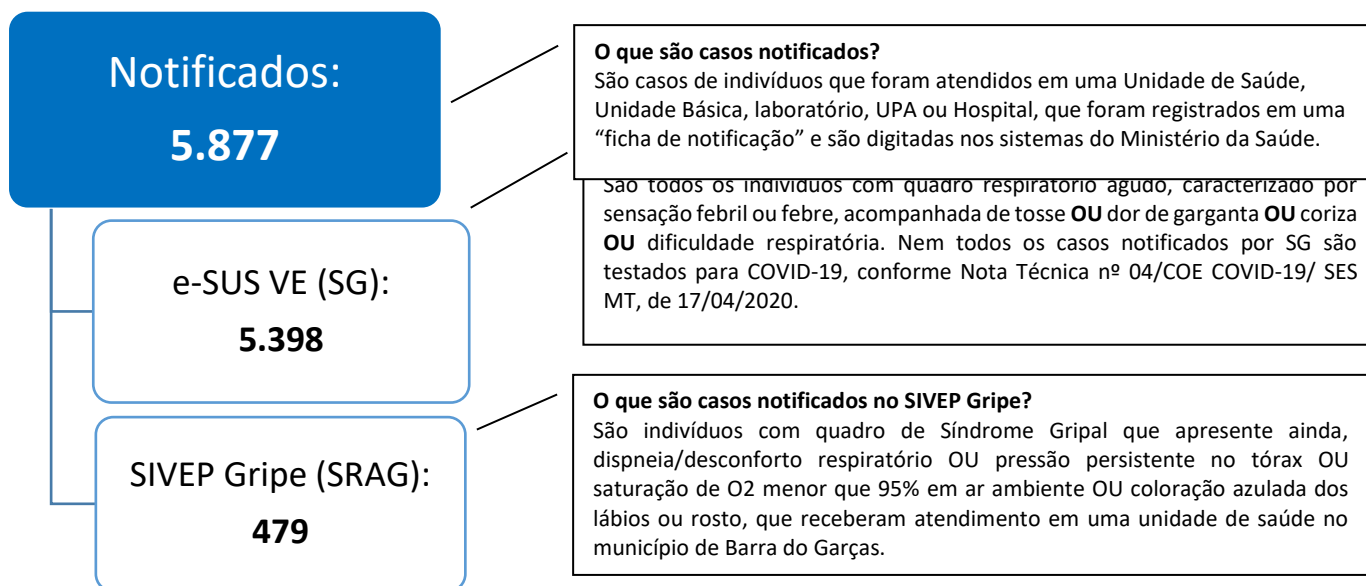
Notificados:

5.877

e-SUS VE (SG):

5.398

SIVEP Gripe (SRAG):

479

O que são casos notificados?
São casos de indivíduos que foram atendidos em uma Unidade de Saúde, Unidade Básica, laboratório, UPA ou Hospital, que foram registrados em uma "ficha de notificação" e são digitadas nos sistemas do Ministério da Saúde.

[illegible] sensação febril ou febre, acompanhada de tosse **OU** dor de garganta **OU** coriza **OU** dificuldade respiratória. Nem todos os casos notificados por SG são testados para COVID-19, conforme Nota Técnica nº 04/COE COVID-19/ SES MT, de 17/04/2020.

O que são casos notificados no SIVEP Gripe?
São indivíduos com quadro de Síndrome Gripal que apresente ainda, dispneia/desconforto respiratório OU pressão persistente no tórax OU saturação de O2 menor que 95% em ar ambiente OU coloração azulada dos lábios ou rosto, que receberam atendimento em uma unidade de saúde no município de Barra do Garças.